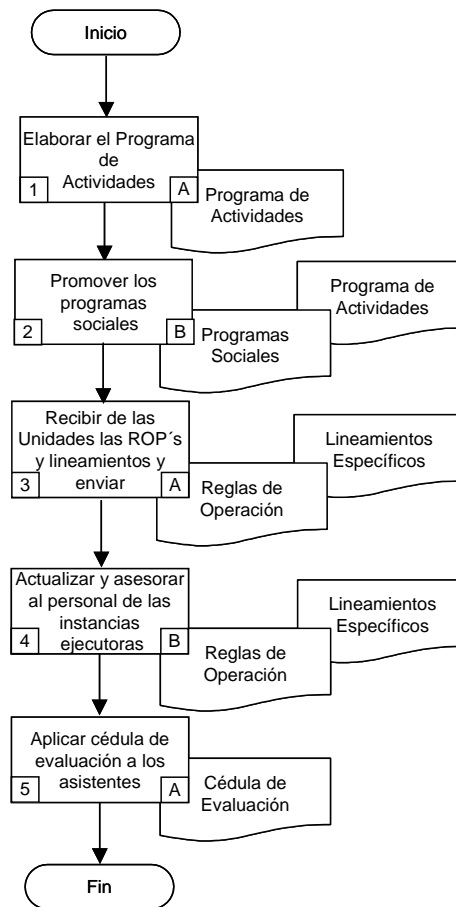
Inicio

Elaborar el Programa de Actividades
1
A
Programa de Actividades

Promover los programas sociales
2
B
Programa de Actividades
Programas Sociales

Recibir de las Unidades las ROP´s y lineamientos y enviar
3
A
Lineamientos Específicos
Reglas de Operación

Actualizar y asesorar al personal de las instancias ejecutoras
4
B
Lineamientos Específicos
Reglas de Operación

Aplicar cédula de evaluación a los asistentes
5
A
Cédula de Evaluación

Fin